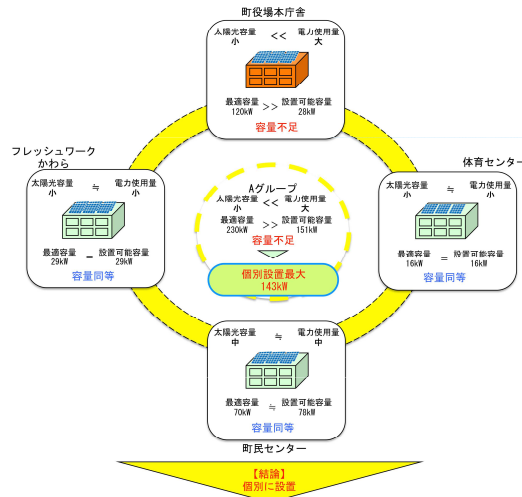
町役場本庁舎

太陽光容量 小 << 電力使用量 大

最適容量 120kW >> 設置可能容量 28kW

容量不足

フレッシュワークかわら

太陽光容量 小 ≒ 電力使用量 小

最適容量 29kW ≒ 設置可能容量 29kW

容量同等

Aグループ

太陽光容量 小 << 電力使用量 大

最適容量 230kW >> 設置可能容量 151kW

容量不足

個別設置最大 143kW

体育センター

太陽光容量 小 ≒ 電力使用量 小

最適容量 16kW = 設置可能容量 16kW

容量同等

太陽光容量 中 ≒ 電力使用量 中

最適容量 70kW ≒ 設置可能容量 78kW

容量同等

町民センター

【結論】
個別に設置